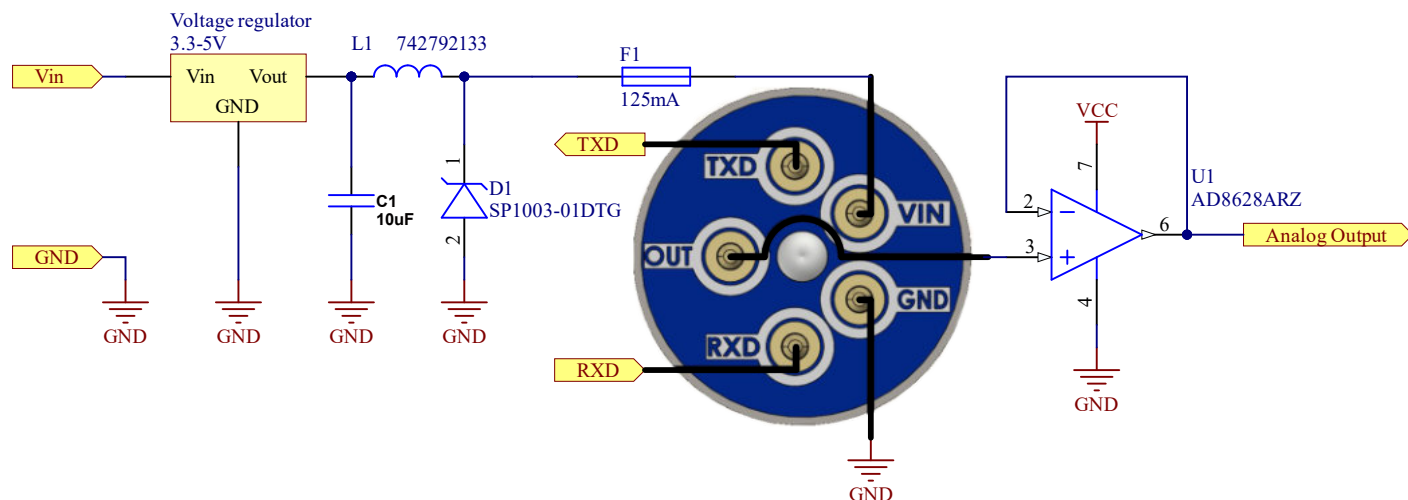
Voltage regulator
3.3-5V

Vin

Vin Vout
GND

L1 742792133

F1
125mA

GND

C1
10uF

1
D1
SP1003-01DTG
2

GND GND GND GND

TXD

TXD

VIN

OUT

GND

RXD

RXD

GND

VCC

7

U1
AD8628ARZ

2 −

3 +

6

Analog Output

4

GND